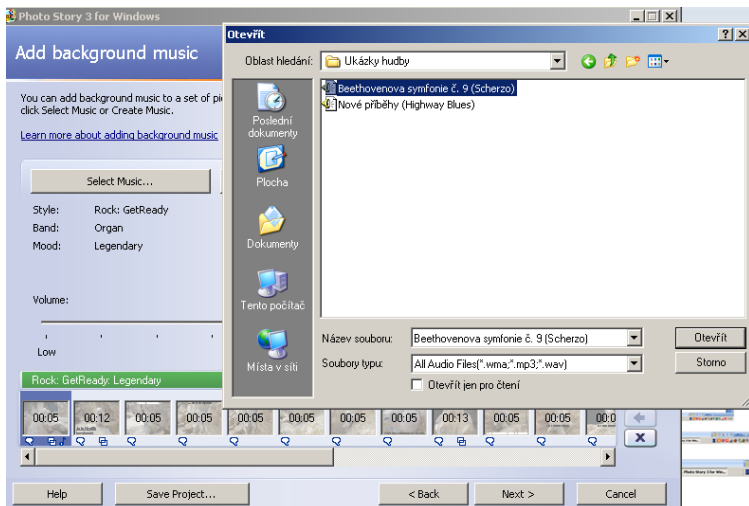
Photo Story 3 for Windows

Add background music

You can add background music to a set of pi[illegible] click Select Music or Create Music.

Learn more about adding background music

Select Music...

Style: Rock: GetReady
Band: Organ
Mood: Legendary

Volume:

Low

Rock: GetReady: Legendary

00:05 00:12 00:05 00:05 00:05 00:05 00:05 00:05 00:13 00:05 00:05 00:0

Help
Save Project...
< Back
Next >
Cancel

Otevřít

Oblast hledání: Ukázky hudby

Beethovenova symfonie č. 9 (Scherzo)
Nové příběhy (Highway Blues)

Poslední dokumenty
Plocha
Dokumenty
Tento počítač
Místa v síti

Název souboru: Beethovenova symfonie č. 9 (Scherzo)
Soubory typu: All Audio Files(*.wma;*.mp3;*.wav)
Otevřít jen pro čtení

Otevřít
Storno